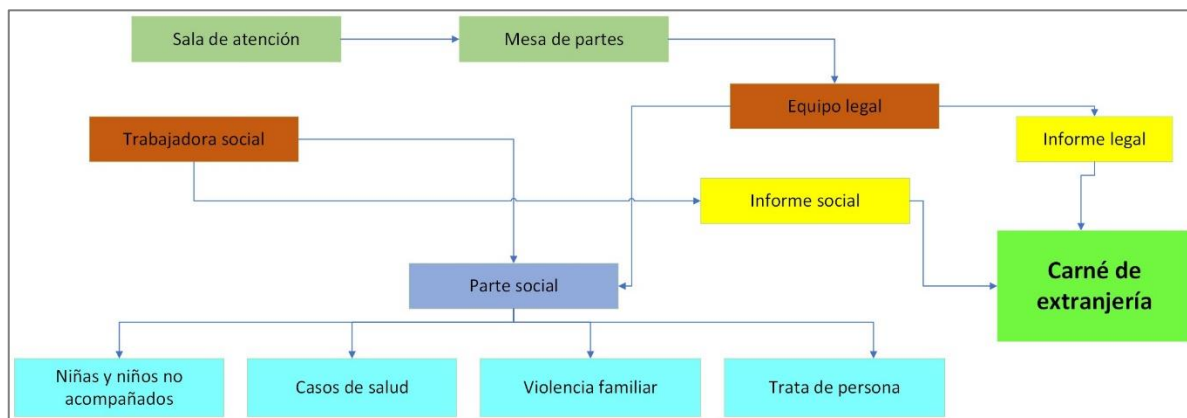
Sala de atención

Mesa de partes

Equipo legal

Trabajadora social

Informe legal

Informe social

Carné de extranjería

Parte social

Niñas y niños no acompañados

Casos de salud

Violencia familiar

Trata de persona